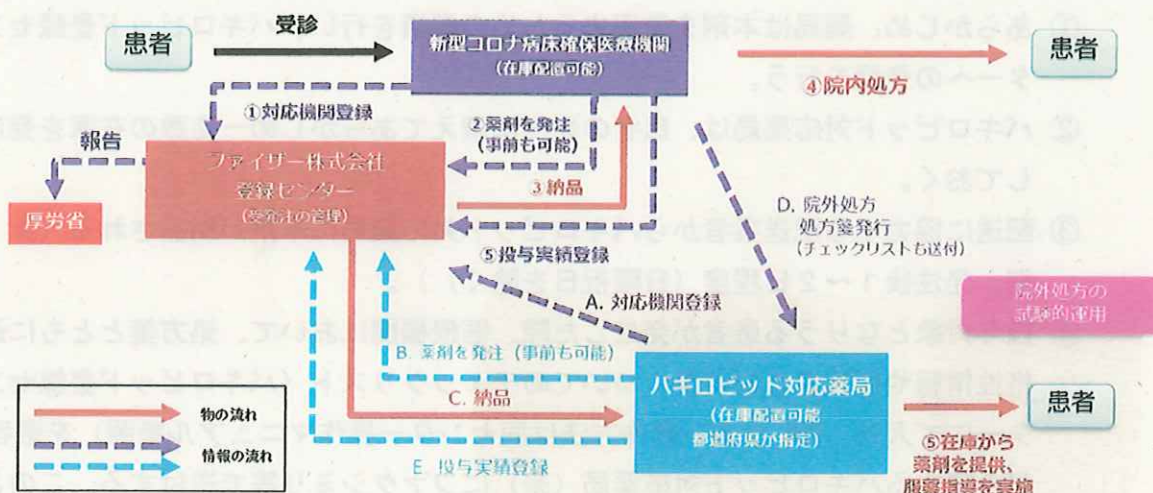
患者

受診

新型コロナ病床確保医療機関
(在庫配置可能)

④院内処方

患者

①対応機関登録

報告

②薬剤を発注
(事前も可能)

ファイザー株式会社
登録センター
(受発注の管理)

③納品

厚労省

D. 院外処方
処方箋発行
(チェックリストも送付)

⑤投与実績登録

A. 対応機関登録

院外処方の
試験的運用

B. 薬剤を発注(事前も可能)

パキロビッド対応薬局
(在庫配置可能
都道府県が指定)

患者

物の流れ

C. 納品

情報の流れ

E. 投与実績登録

⑤在庫から
薬剤を提供、
服薬指導を実施